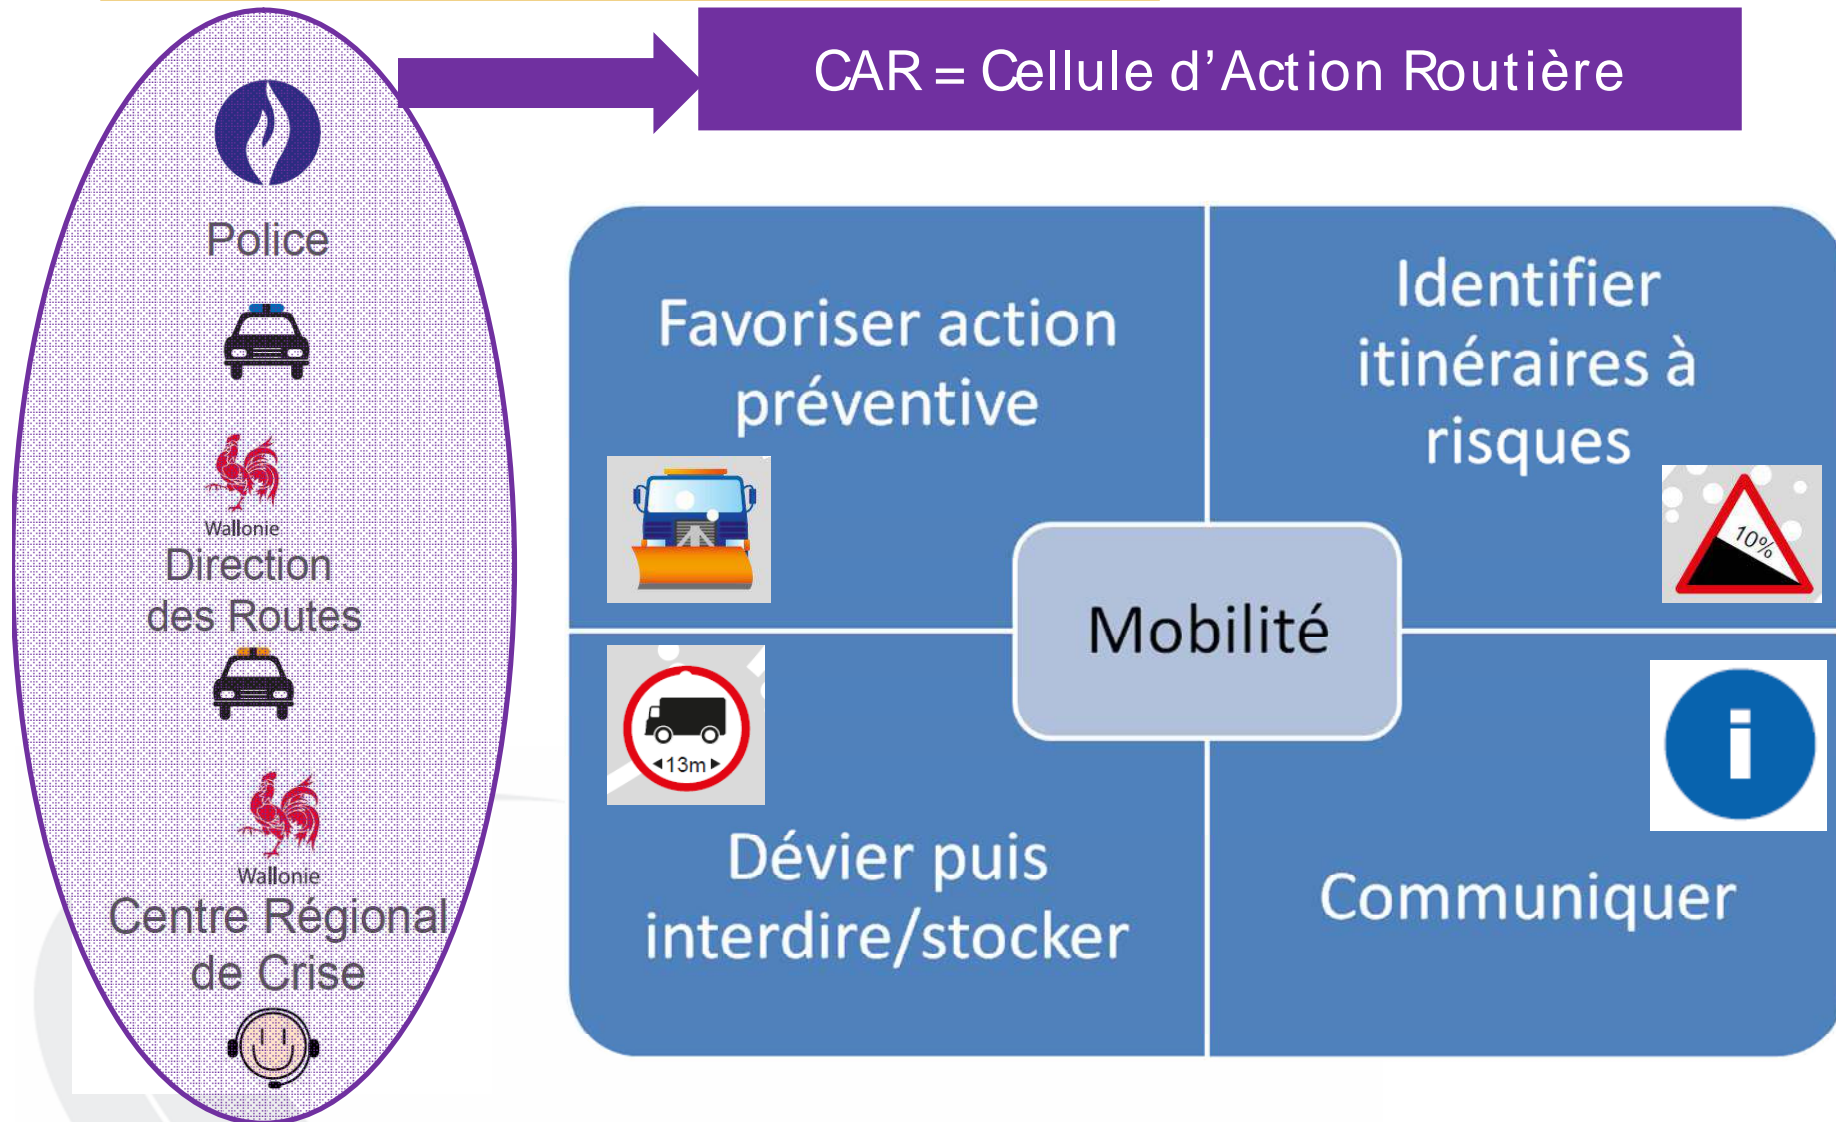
CAR = Cellule d'Action Routière

Police

Wallonie
Direction des Routes

Wallonie
Centre Régional de Crise

Favoriser action préventive

Identifier itinéraires à risques

10%

Mobilité

13m

Dévier puis interdire/stocker

Communiquer